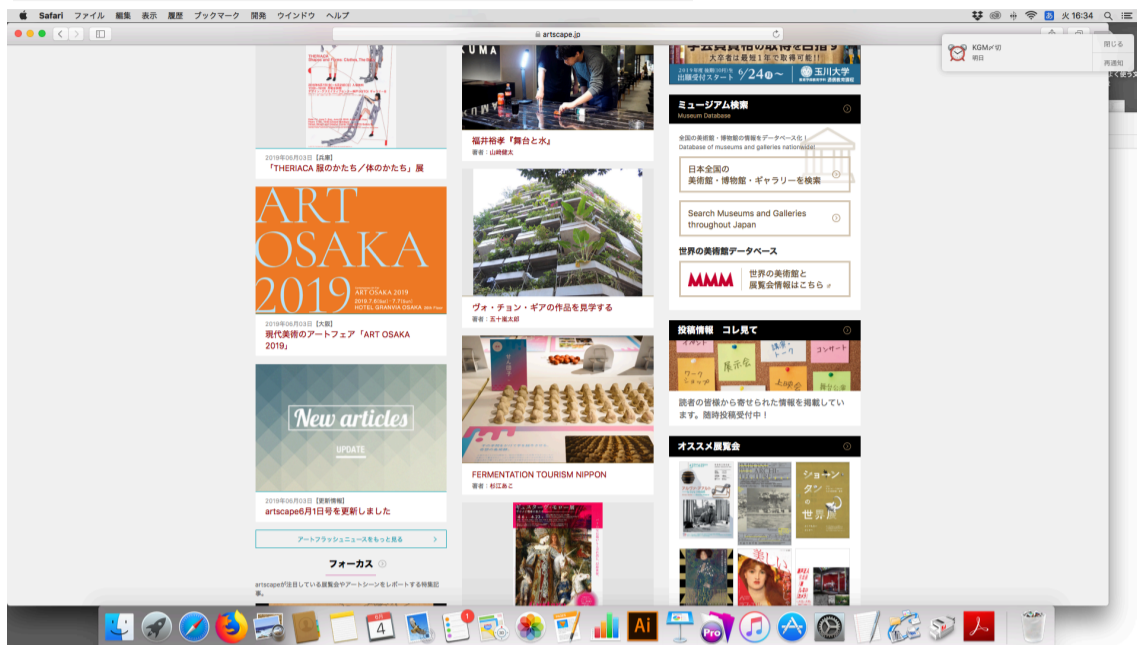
Safari ファイル 編集 表示 履歴 ブックマーク 開発 ウインドウ ヘルプ

火 16:34

artscape.jp

KGMが切
明日

閉じる

再通知

2019年06月03日【兵庫】
「THERIACA 服のかたち／体のかたち」展

ART OSAKA 2019

ART OSAKA 2019
2019.7.6(Sat) - 7.7(Sun)
HOTEL GRANVIA OSAKA 26th Floor

2019年06月03日【大阪】
現代美術のアートフェア「ART OSAKA 2019」

New articles

UPDATE

2019年06月03日【更新情報】
artscape6月1日号を更新しました

アートフラッシュニュースをもっと見る

フォーカス

artscapeが注目している展覧会やアートシーンをレポートする特集記事。

福井裕孝『舞台と水』
著者：山崎健太

ヴォ・チョン・ギアの作品を見学する
著者：五十嵐太郎

FERMENTATION TOURISM NIPPON
著者：杉江あこ

大卒者は最短1年で取得可能！
6/24
玉川大学

ミュージアム検索
Museum Database

全国の美術館・博物館の情報をデータベース化！
Database of museums and galleries nationwide!

日本全国の美術館・博物館・ギャラリーを検索

Search Museums and Galleries throughout Japan

世界の美術館データベース

MMM 世界の美術館と展覧会情報はこちら

投稿情報 コレ見て

展示会 講演・トーク コンサート ワークショップ

読者の皆様から寄せられた情報を掲載しています。随時投稿受付中！

オススメ展覧会

ショーン・タンの世界展

4

Ai

Pro